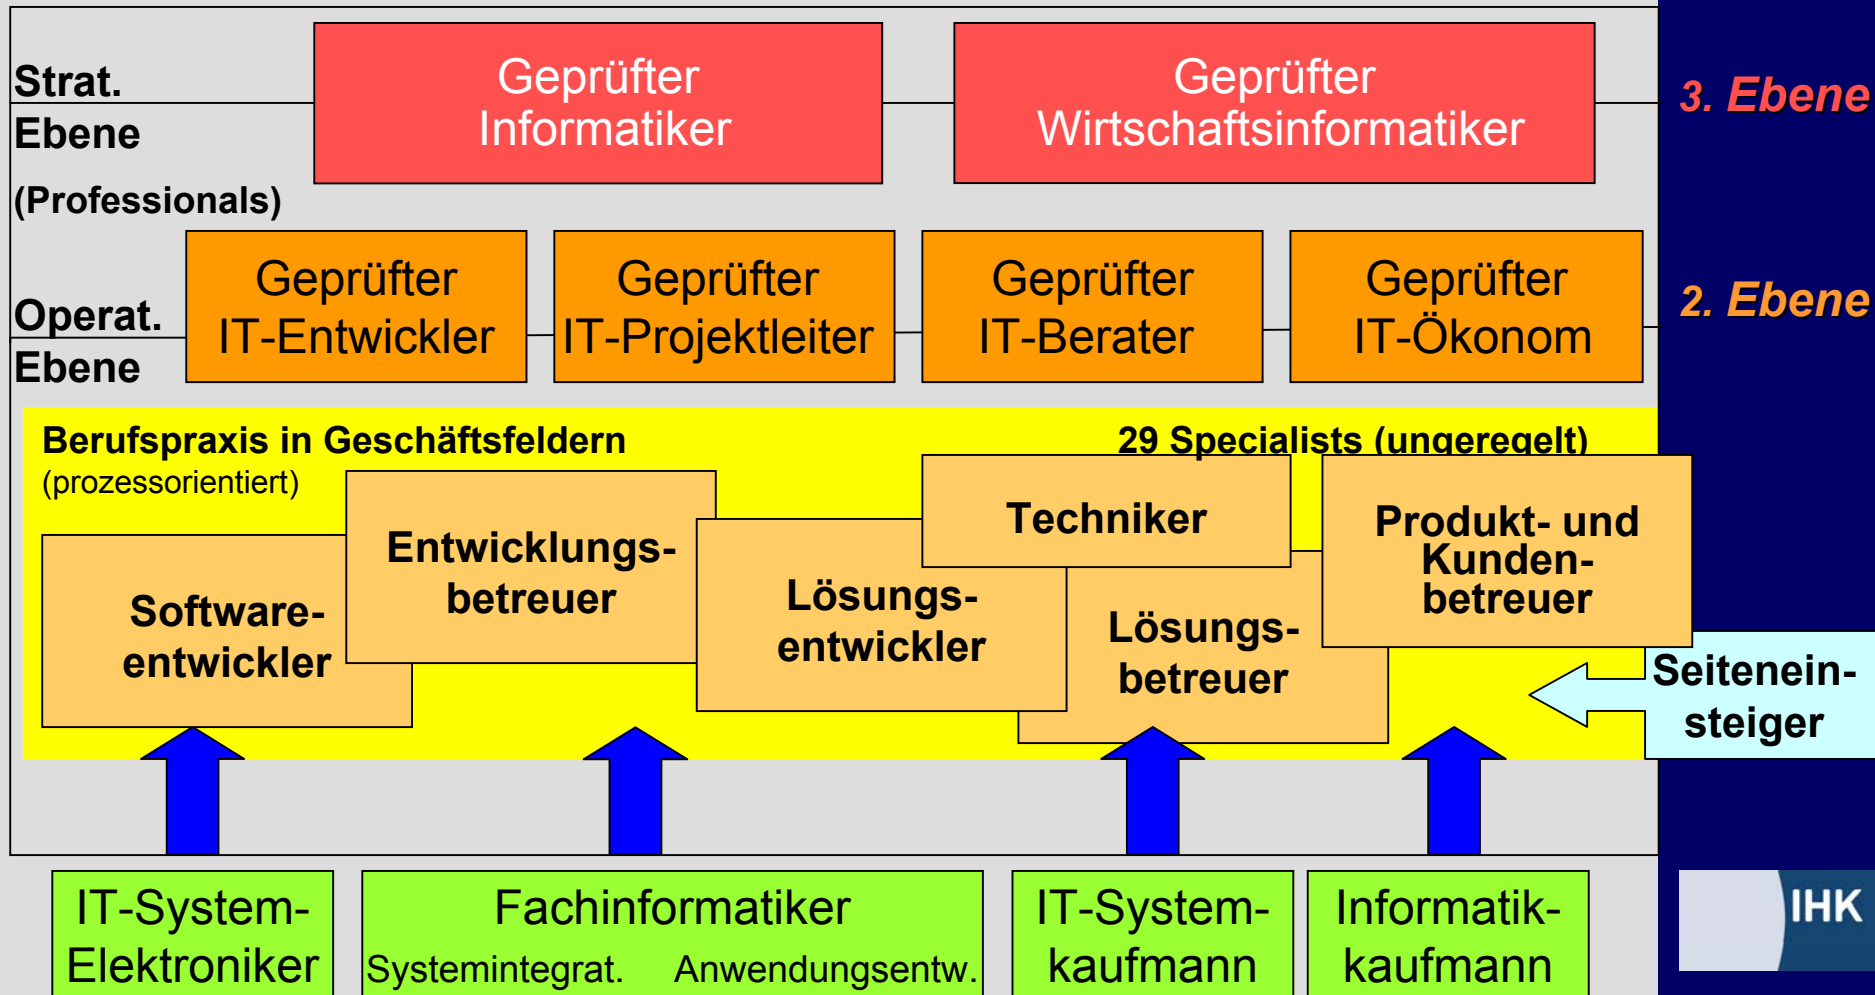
Strat. Ebene (Professionals)

Geprüfter Informatiker

Geprüfter Wirtschaftsinformatiker

3. Ebene

Operat. Ebene

Geprüfter IT-Entwickler

Geprüfter IT-Projektleiter

Geprüfter IT-Berater

Geprüfter IT-Ökonom

2. Ebene

Berufspraxis in Geschäftsfeldern (prozessorientiert)

29 Specialists (ungeregelt)

Software-entwickler

Entwicklungs-betreuer

Lösungs-entwickler

Techniker

Lösungs-betreuer

Produkt- und Kunden-betreuer

Seitenein-steiger

IT-System-Elektroniker

Fachinformatiker
Systemintegrat. Anwendungsentw.

IT-System-kaufmann

Informatik-kaufmann

IHK